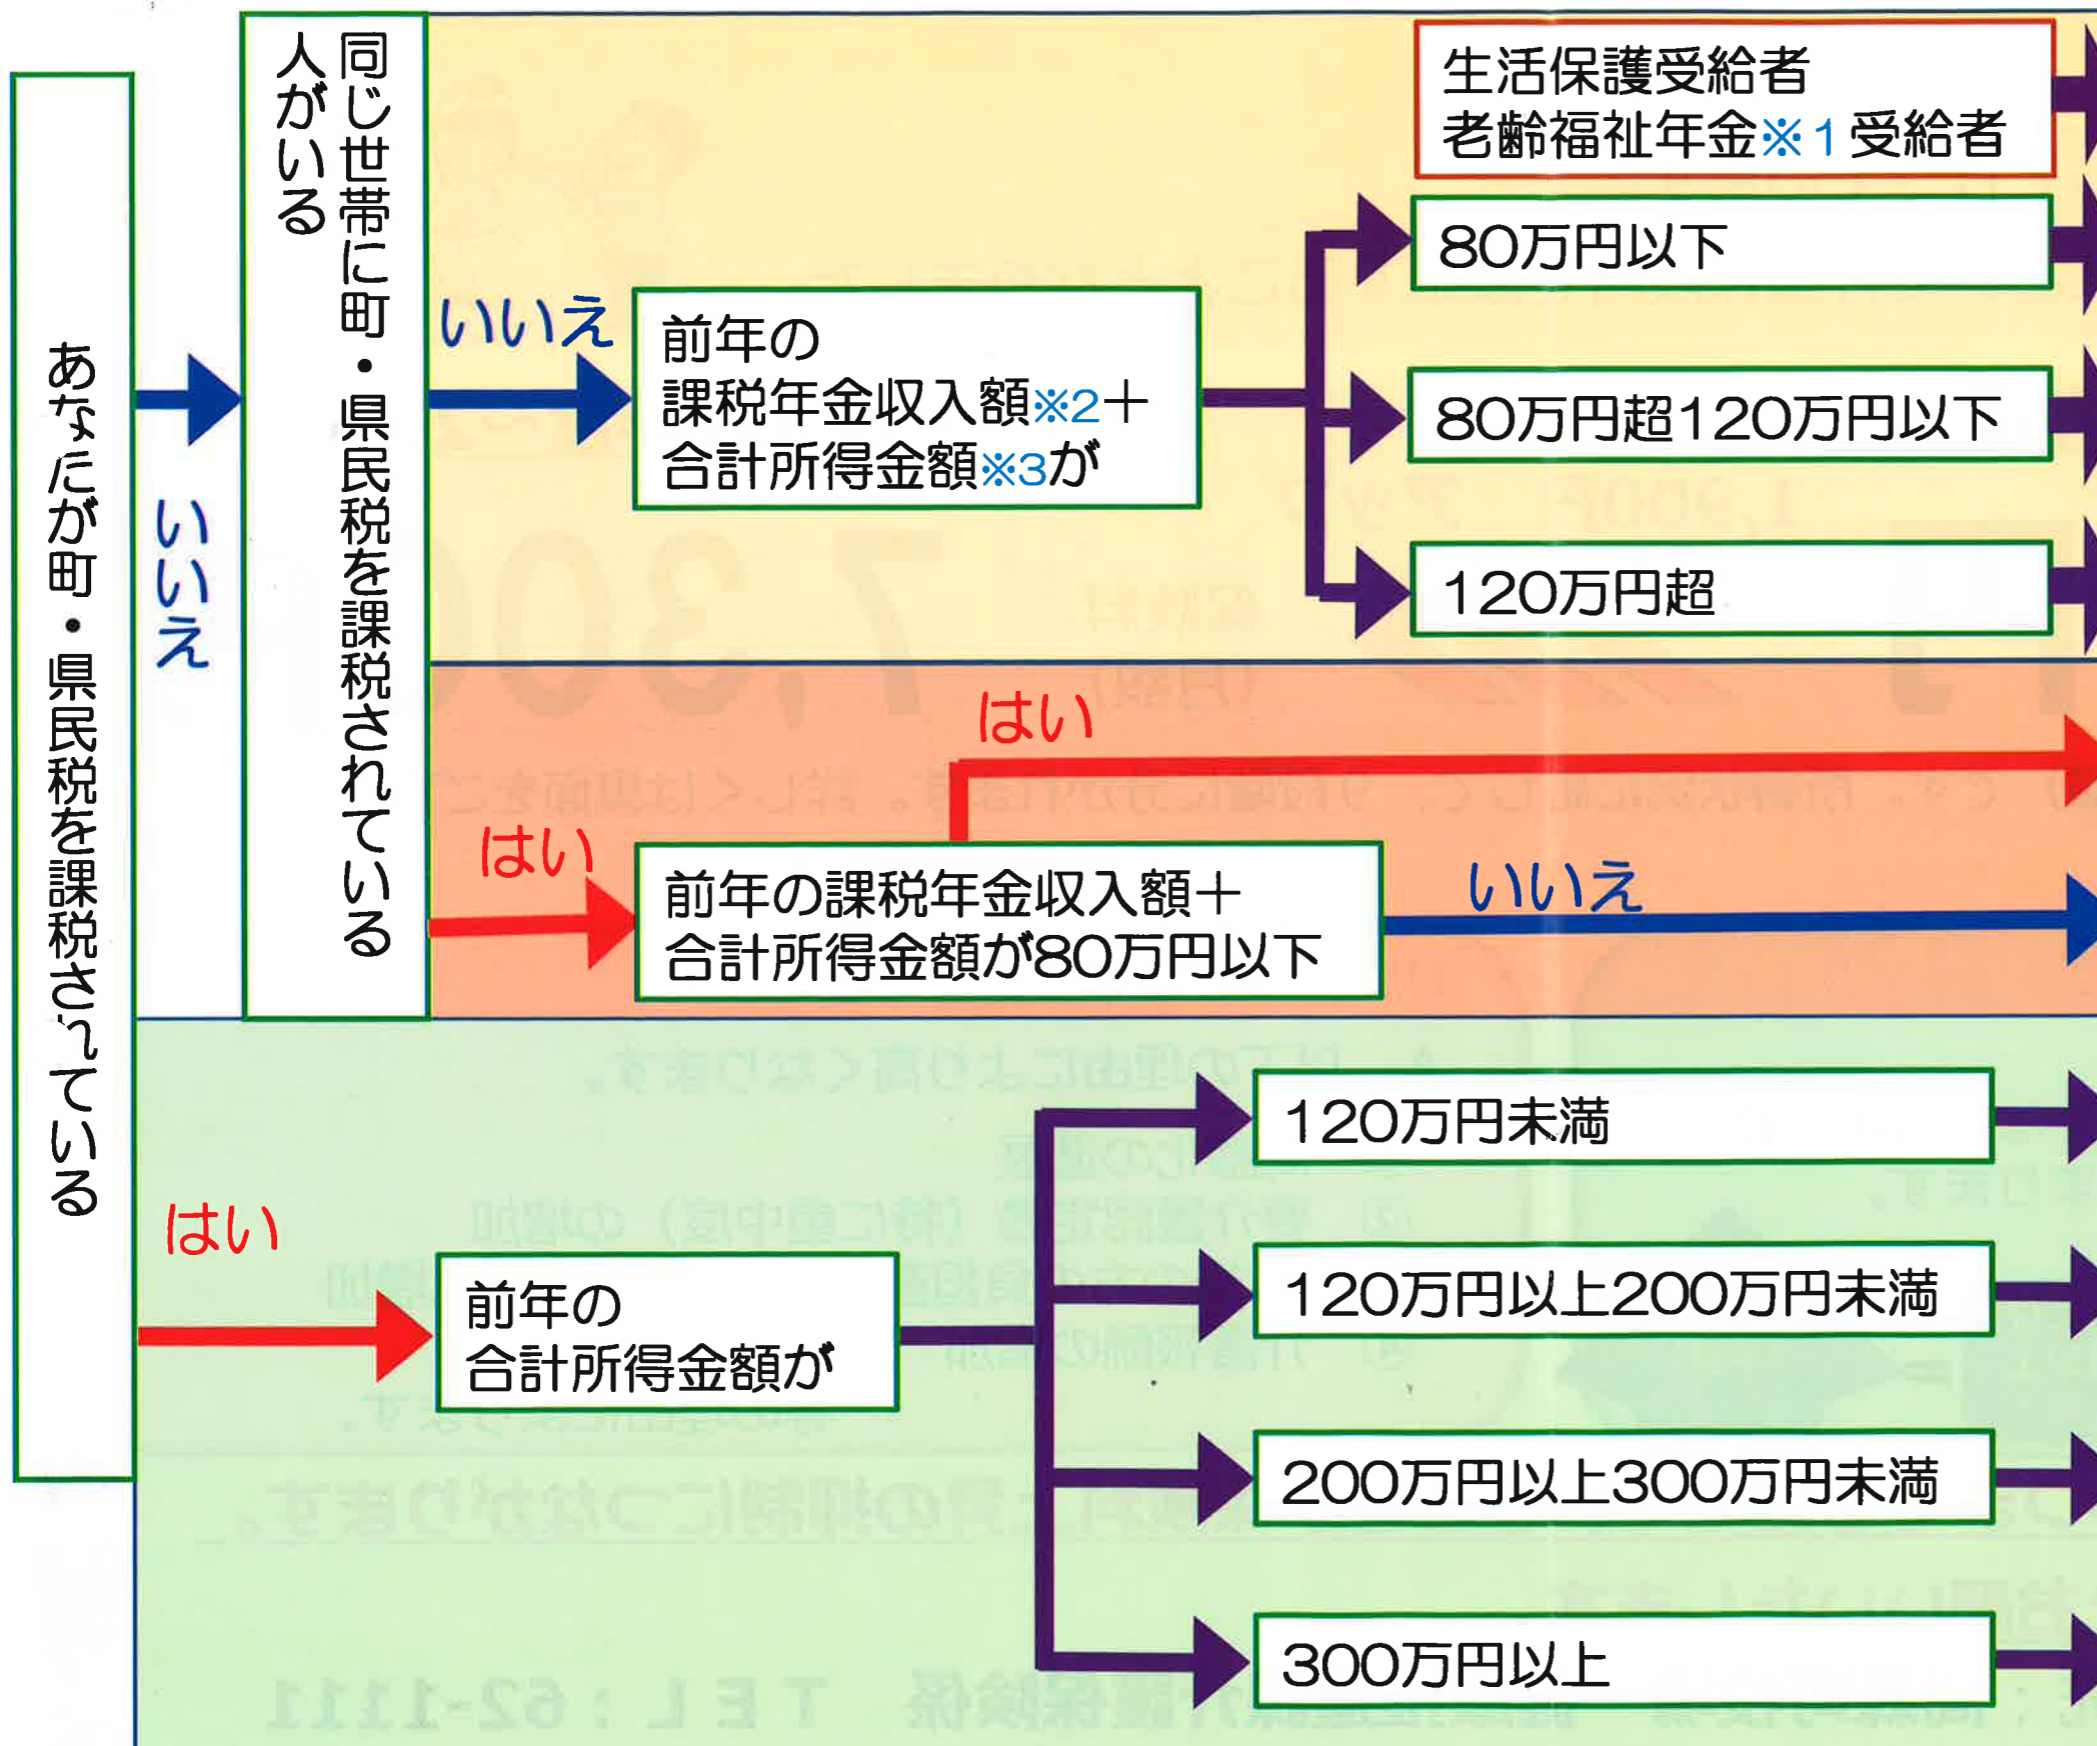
あなたが町・県民税を課税されている

いいえ

同じ世帯に町・県民税を課税されている人がいる

いいえ

前年の課税年金収入額※2＋合計所得金額※3が

生活保護受給者
老齢福祉年金※1受給者

80万円以下

80万円超120万円以下

120万円超

はい

はい

前年の課税年金収入額＋合計所得金額が80万円以下

いいえ

はい

前年の合計所得金額が

120万円未満

120万円以上200万円未満

200万円以上300万円未満

300万円以上